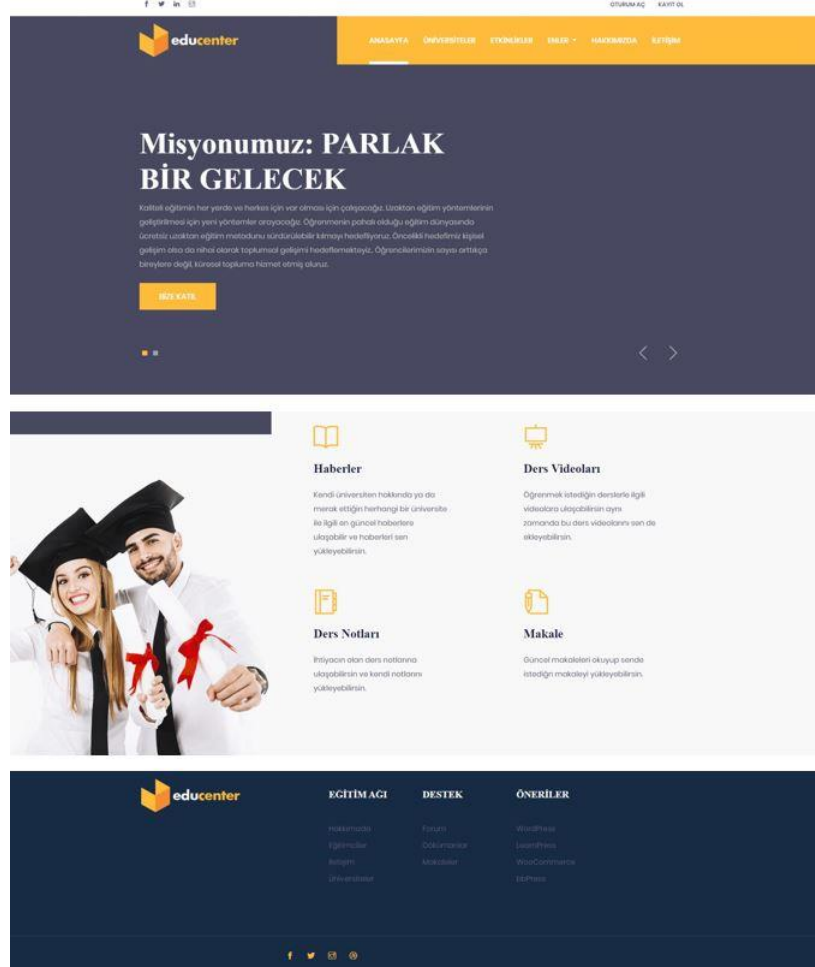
OTURUM AÇ KAYIT OL

educenter

ANASAYFA ÜNİVERSİTELER ETKİNLİKLER SAYFALAR HAKKIMIZDA İLETİŞİM

Misyonumuz: PARLAK BİR GELECEK

Kaliteli eğitimin her yerde ve herkes için var olması için çalışacağız. Uzaktan eğitim yöntemlerinin geliştirilmesi için yeni yöntemler arayacağız. Öğrenmenin pahalı olduğu eğitim dünyasında ücretsiz uzaktan eğitim metodunu sürdürülebilir kılmayı hedefliyoruz. Öncelikli hedefimiz kişisel gelişim olsa da nihai olarak toplumsal gelişimi hedeflemekteyiz. Öğrencilerimizin sayısı arttıkça bireylere değil, küresel topluma hizmet etmiş oluruz.

BİZE KATIL

Haberler

Kendi üniversiten hakkında ya da merak ettiğin herhangi bir üniversite ile ilgili en güncel haberlere ulaşabilir ve haberleri sen yükleyebilirsin.

Ders Videoları

Öğrenmek istediğin derslerle ilgili videolara ulaşabilirsin aynı zamanda bu ders videolarını sen de ekleyebilirsin.

Ders Notları

İhtiyacın olan ders notlarına ulaşabilirsin ve kendi notlarını yükleyebilirsin.

Makale

Güncel makaleleri okuyup sende istediğin makaleyi yükleyebilirsin.

educenter

EĞİTİM AĞI
Hakkımızda
Eğitmenler
İletişim
Üniversiteler

DESTEK
Forum
Dokümanlar
Makaleler

ÖNERİLER
WordPress
LearnPress
WooCommerce
bbPress